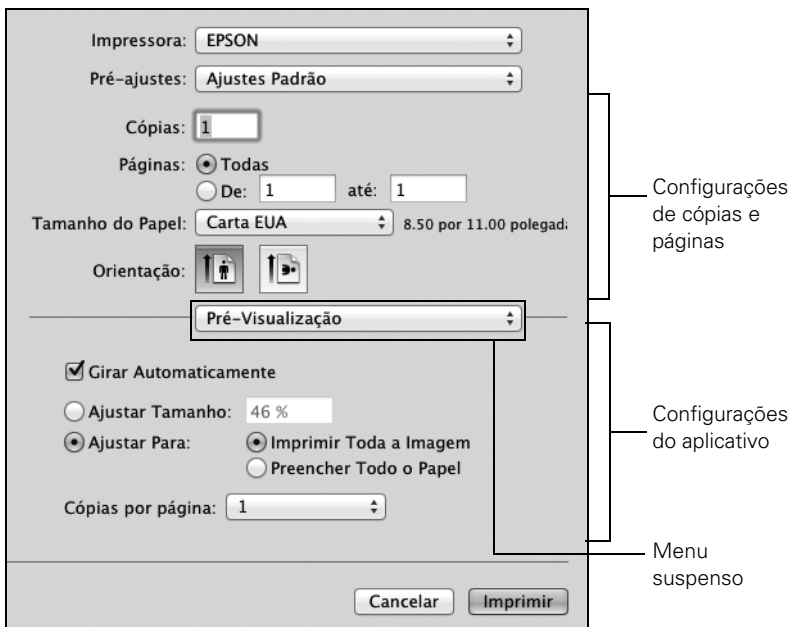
Impressora: EPSON

Pré-ajustes: Ajustes Padrão

Cópias: 1

Páginas: Todas

De: 1 até: 1

Tamanho do Papel: Carta EUA 8.50 por 11.00 polegad

Orientação:

Pré-Visualização

Girar Automaticamente

Ajustar Tamanho: 46 %

Ajustar Para: Imprimir Toda a Imagem

Preencher Todo o Papel

Cópias por página: 1

Cancelar Imprimir

Configurações de cópias e páginas

Configurações do aplicativo

Menu suspenso